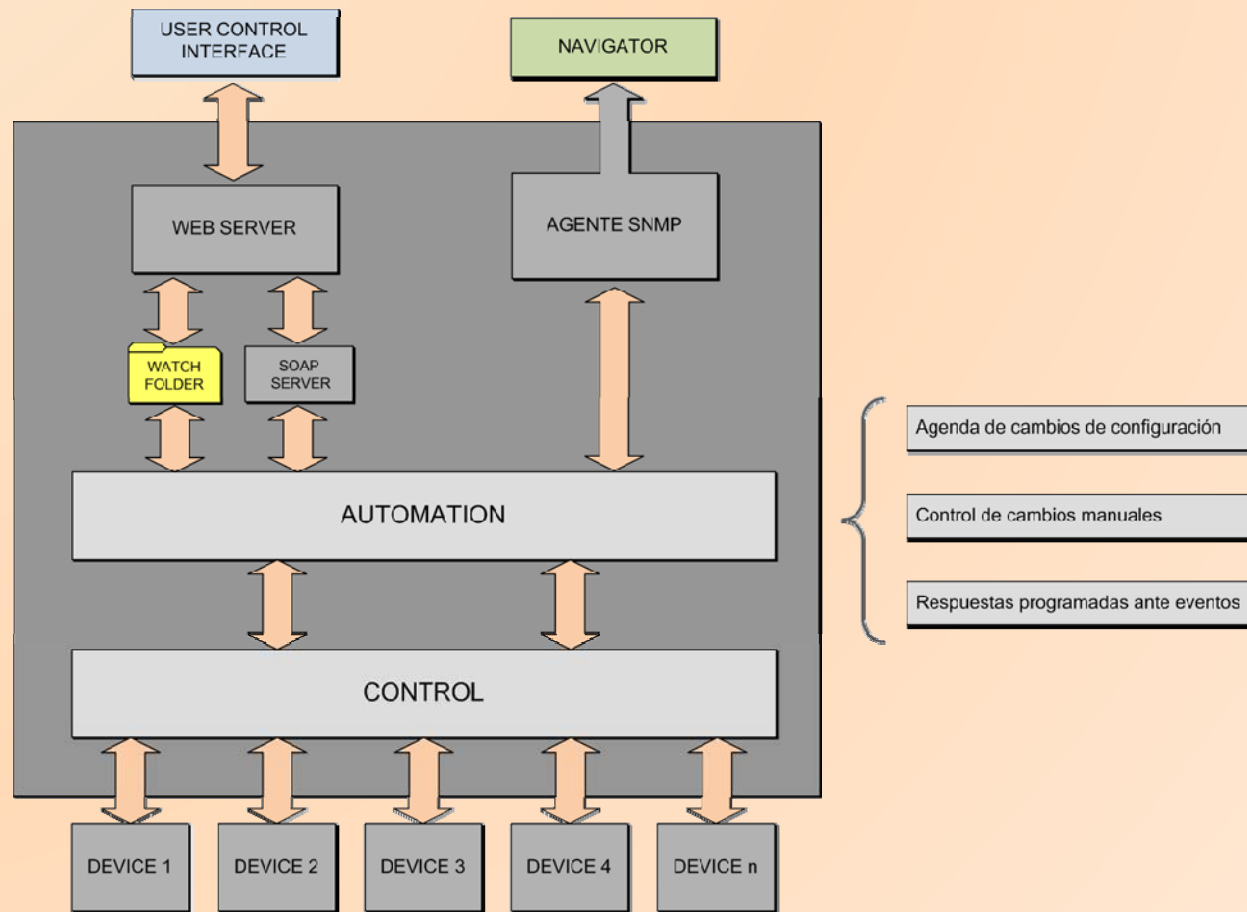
USER CONTROL INTERFACE

NAVIGATOR

WEB SERVER

AGENTE SNMP

WATCH FOLDER

SOAP SERVER

AUTOMATION

CONTROL

DEVICE 1

DEVICE 2

DEVICE 3

DEVICE 4

DEVICE n

Agenda de cambios de configuración

Control de cambios manuales

Respuestas programadas ante eventos